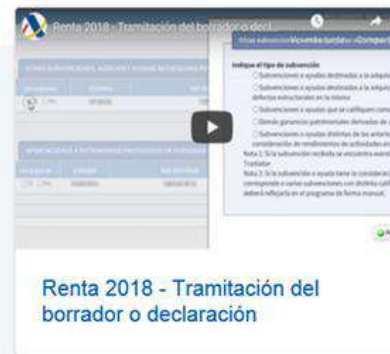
Renta 2018 - Tramitación del borrador o decl...

Otras subvenciones, ayudas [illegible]

Indique el tipo de subvención

Subvenciones o ayudas destinadas a la adquisi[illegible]

Subvenciones o ayudas destinadas a la adquisi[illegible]

Subvenciones o ayudas que se califiquen como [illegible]

Demás ganancias patrimoniales derivadas de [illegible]

Subvenciones o ayudas distintas de las anterio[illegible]

Nota 1: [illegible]

Nota 2: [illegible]

Renta 2018 - Tramitación del borrador o declaración